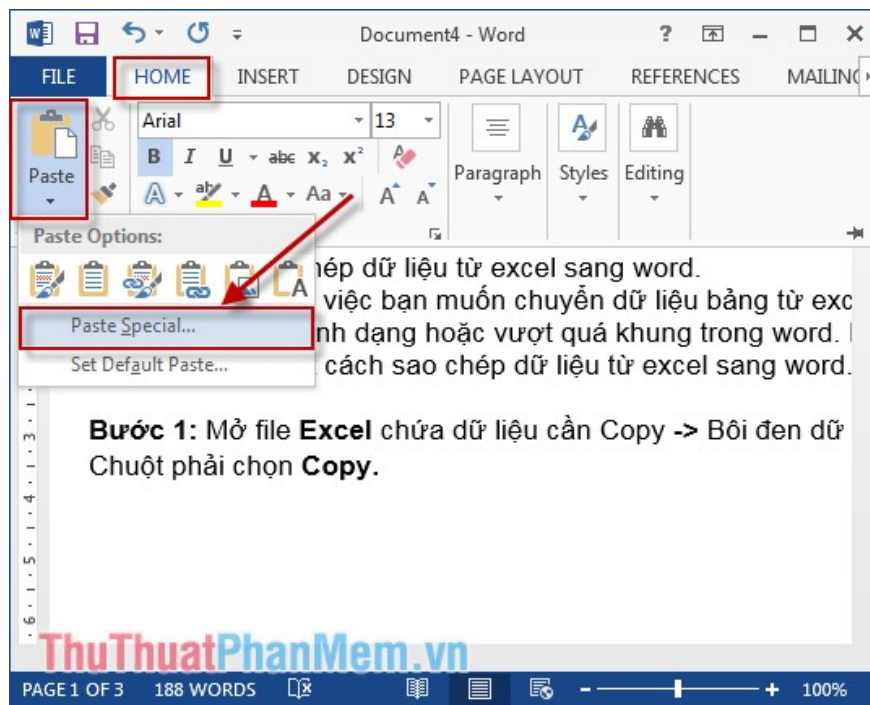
Document4 - Word

? – □ ×

FILE HOME INSERT DESIGN PAGE LAYOUT REFERENCES MAILIN

Paste

Arial 13

B I U abc $x_2$ $x^2$

A A Aa A A

Paragraph Styles Editing

Paste Options:

Paste Special...

Set Default Paste...

hép dữ liệu từ excel sang word.

việc bạn muốn chuyển dữ liệu bảng từ exc

nh dạng hoặc vượt quá khung trong word.

cách sao chép dữ liệu từ excel sang word.

**Bước 1:** Mở file **Excel** chứa dữ liệu cần Copy **->** Bôi đen dữ Chuột phải chọn **Copy.**

ThuThuatPhanMem.vn

PAGE 1 OF 3 188 WORDS 100%